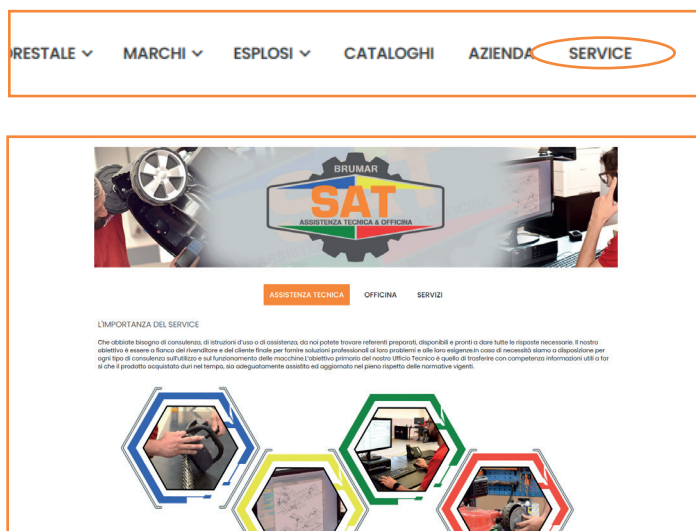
RESTALE ∨ MARCHI ∨ ESPLOSI ∨ CATALOGHI AZIENDA SERVICE

BRUMAR
SAT
ASSISTENZA TECNICA & OFFICINA

ASSISTENZA TECNICA OFFICINA SERVIZI

L'IMPORTANZA DEL SERVICE

Che abbiate bisogno di consulenza, di istruzioni d'uso o di assistenza, da noi potete trovare referenti preparati, disponibili e pronti a dare tutte le risposte necessarie. Il nostro obiettivo è essere a fianco del rivenditore e del cliente finale per fornire soluzioni professionali ai loro problemi e alle loro esigenze.In caso di necessità siamo a disposizione per ogni tipo di consulenza sull'utilizzo e sul funzionamento delle macchine. L'obiettivo primario del nostro Ufficio Tecnico è quello di trasferire con competenza informazioni utili a far sì che il prodotto acquistato duri nel tempo, sia adeguatamente assistito ed aggiornato nel pieno rispetto delle normative vigenti.